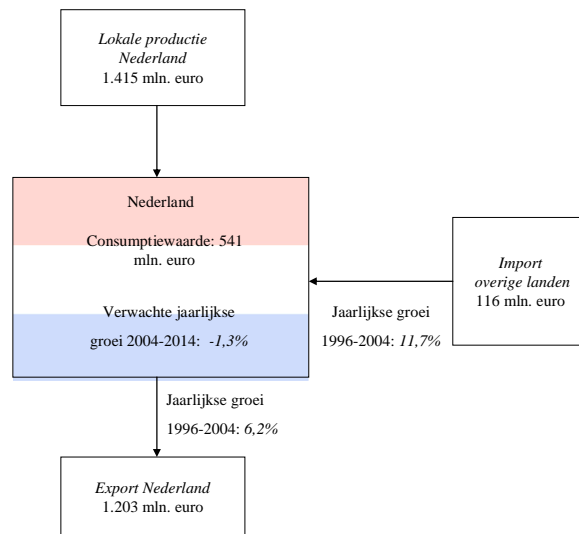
Lokale productie Nederland
1.415 mln. euro

Nederland

Consumptiewaarde: 541 mln. euro

Verwachte jaarlijkse groei 2004-2014: -1,3%

Import overige landen
116 mln. euro

Jaarlijkse groei 1996-2004: 11,7%

Jaarlijkse groei 1996-2004: 6,2%

Export Nederland
1.203 mln. euro